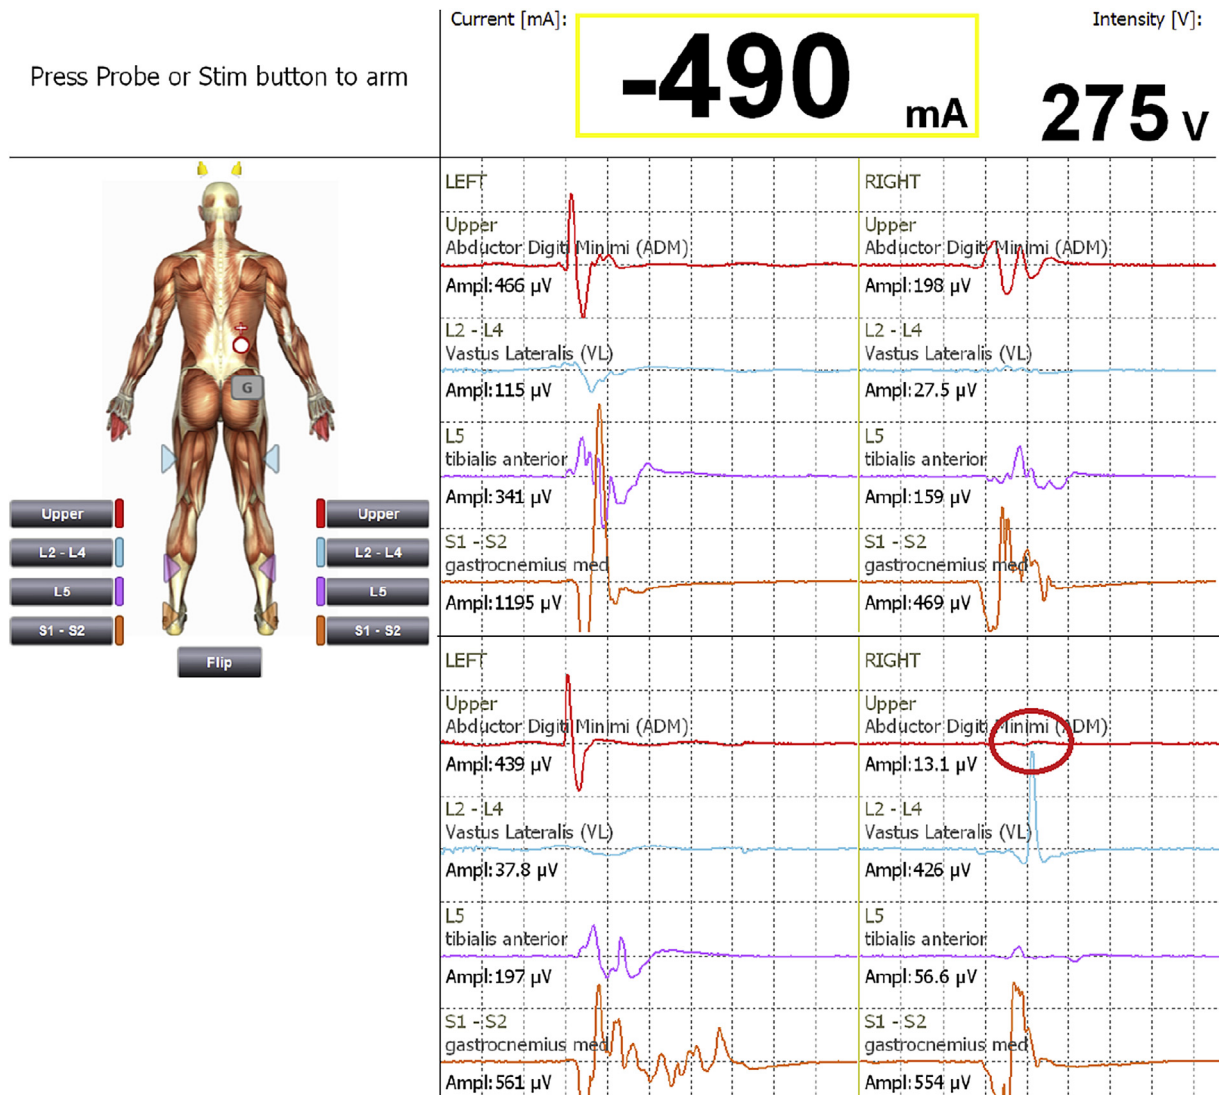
Press Probe or Stim button to arm

Current [mA]:

-490 mA

Intensity [V]:

275 V

G

Upper
L2 - L4
L5
S1 - S2

Upper
L2 - L4
L5
S1 - S2

Flip

LEFT

Upper
Abductor Digiti Minimi (ADM)
Ampl: 466 μV

L2 - L4
Vastus Lateralis (VL)
Ampl: 115 μV

L5
tibialis anterior
Ampl: 341 μV

S1 - S2
gastrocnemius med
Ampl: 1195 μV

RIGHT

Upper
Abductor Digiti Minimi (ADM)
Ampl: 198 μV

L2 - L4
Vastus Lateralis (VL)
Ampl: 27.5 μV

L5
tibialis anterior
Ampl: 159 μV

S1 - S2
gastrocnemius med
Ampl: 469 μV

LEFT

Upper
Abductor Digiti Minimi (ADM)
Ampl: 439 μV

L2 - L4
Vastus Lateralis (VL)
Ampl: 37.8 μV

L5
tibialis anterior
Ampl: 197 μV

S1 - S2
gastrocnemius med
Ampl: 561 μV

RIGHT

Upper
Abductor Digiti Minimi (ADM)
Ampl: 13.1 μV

L2 - L4
Vastus Lateralis (VL)
Ampl: 426 μV

L5
tibialis anterior
Ampl: 56.6 μV

S1 - S2
gastrocnemius med
Ampl: 554 μV